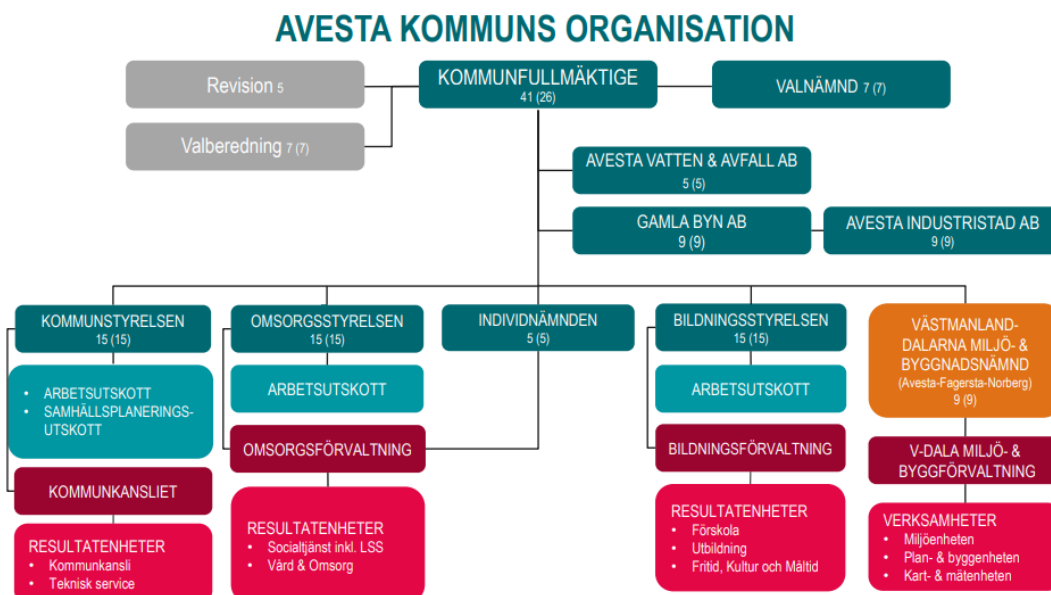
AVESTA KOMMUNS ORGANISATION

Revision 5

Valberedning 7 (7)

KOMMUNFULLMÄKTIGE
41 (26)

VALNÄMND 7 (7)

AVESTA VATTEN & AVFALL AB
5 (5)

GAMLA BYN AB
9 (9)

AVESTA INDUSTRISTAD AB
9 (9)

KOMMUNSTYRELSEN
15 (15)

- ARBETSUTSKOTT
- SAMHÄLLSPLANERINGSUTSKOTT

KOMMUNKANSLIET

RESULTATENHETER
- Kommunkansli
- Teknisk service

OMSORGSSTYRELSEN
15 (15)

ARBETSUTSKOTT

OMSORGSFÖRVALTNING

RESULTATENHETER
- Socialtjänst inkl. LSS
- Vård & Omsorg

INDIVIDNÄMNDEN
5 (5)

BILDNINGSSTYRELSEN
15 (15)

ARBETSUTSKOTT

BILDNINGSFÖRVALTNING

RESULTATENHETER
- Förskola
- Utbildning
- Fritid, Kultur och Måltid

VÄSTMANLAND-DALARNA MILJÖ- & BYGGNADSNÄMND
(Avesta-Fagersta-Norberg)
9 (9)

V-DALA MILJÖ- & BYGGFÖRVALTNING

VERKSAMHETER
- Miljöenheten
- Plan- & byggenheten
- Kart- & mätenheten